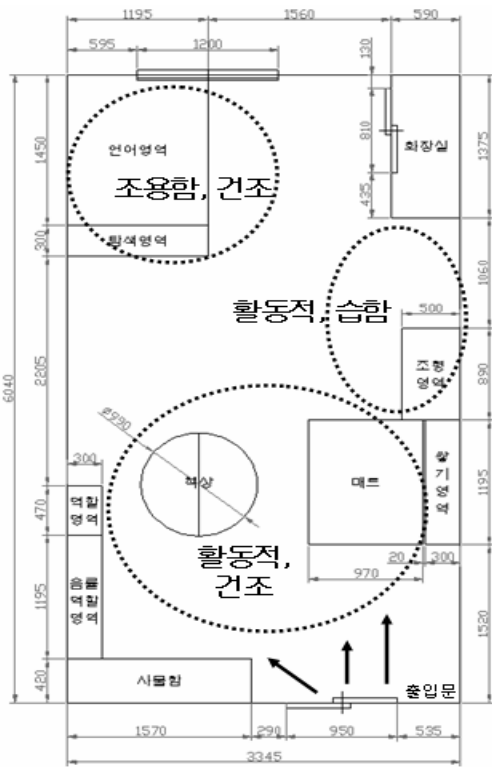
1195
1560
590
595
1200
130
1450
언어영역
조용함, 건조
810
화장실
1375
435
300
탐색영역
1060
활동적, 습함
500
2805
조형영역
890
6040
Ø990
책상
매트
쌓기영역
1195
300
470
역할영역
활동적, 건조
20
300
970
1195
음률역할영역
1520
420
사물함
출입문
1570
290
950
535
3345